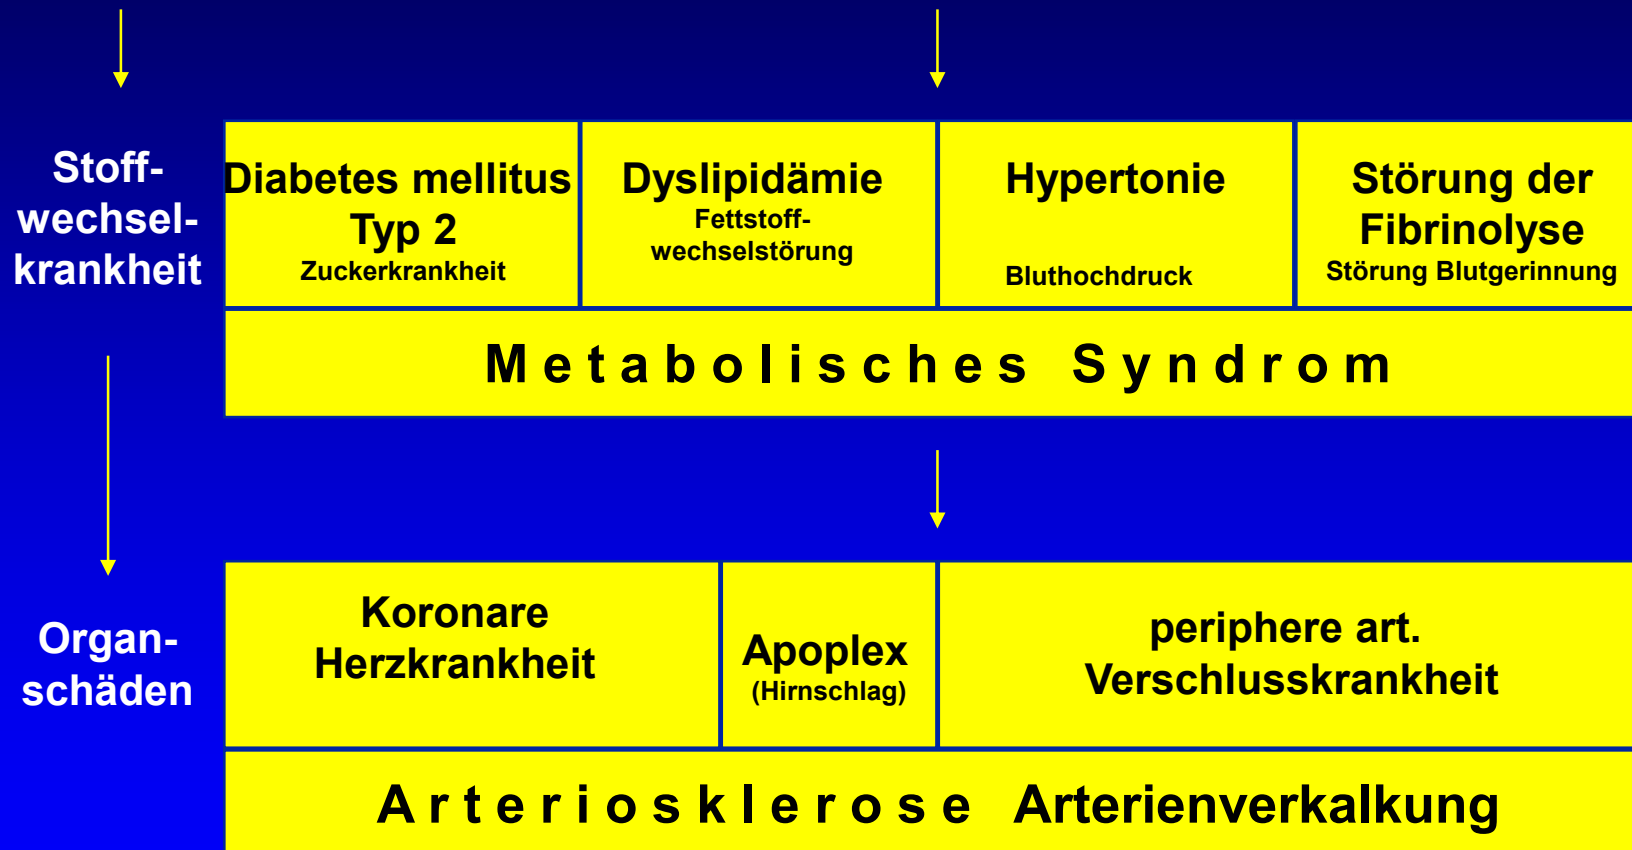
Stoffwechselkrankheit

| Diabetes mellitus Typ 2 Zuckerkrankheit | Dyslipidämie Fettstoffwechselstörung | Hypertonie Bluthochdruck | Störung der Fibrinolyse Störung Blutgerinnung |
|---|---|---|---|

Metabolisches Syndrom

Organschäden

| Koronare Herzkrankheit | Apoplex (Hirnschlag) | periphere art. Verschlusskrankheit |
|---|---|---|

Arteriosklerose Arterienverkalkung